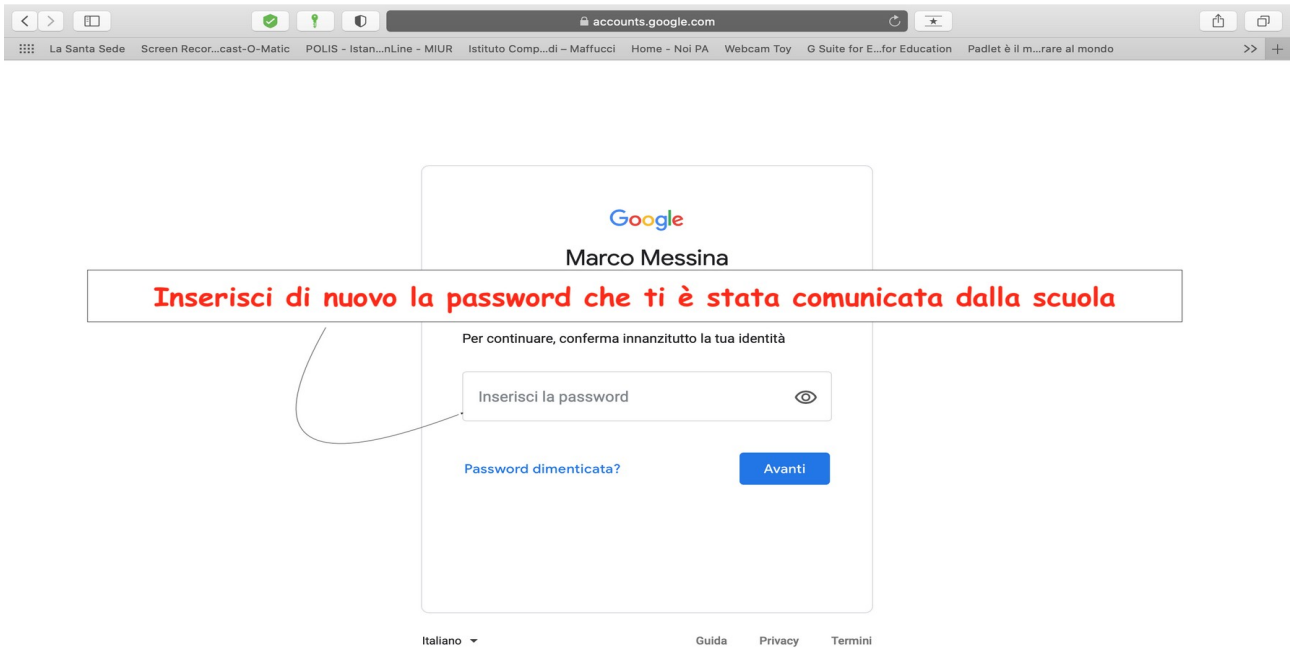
accounts.google.com

La Santa Sede Screen Recor...cast-O-Matic POLIS - Istan...nLine - MIUR Istituto Comp...di – Maffucci Home - Noi PA Webcam Toy G Suite for E...for Education Padlet è il m...rare al mondo

Google

Marco Messina

Inserisci di nuovo la password che ti è stata comunicata dalla scuola

Per continuare, conferma innanzitutto la tua identità

Inserisci la password

Password dimenticata?

Avanti

Italiano

Guida Privacy Termini